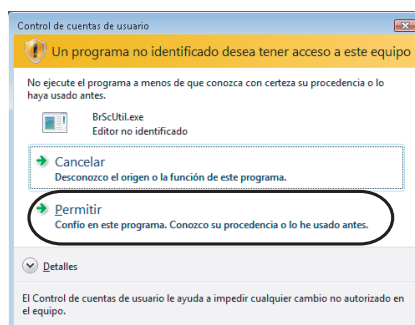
Control de cuentas de usuario

Un programa no identificado desea tener acceso a este equipo

No ejecute el programa a menos de que conozca con certeza su procedencia o lo haya usado antes.

BrScUtil.exe
Editor no identificado

Cancelar
Desconozco el origen o la función de este programa.

Permitir
Confío en este programa. Conozco su procedencia o lo he usado antes.

Detalles

El Control de cuentas de usuario le ayuda a impedir cualquier cambio no autorizado en el equipo.